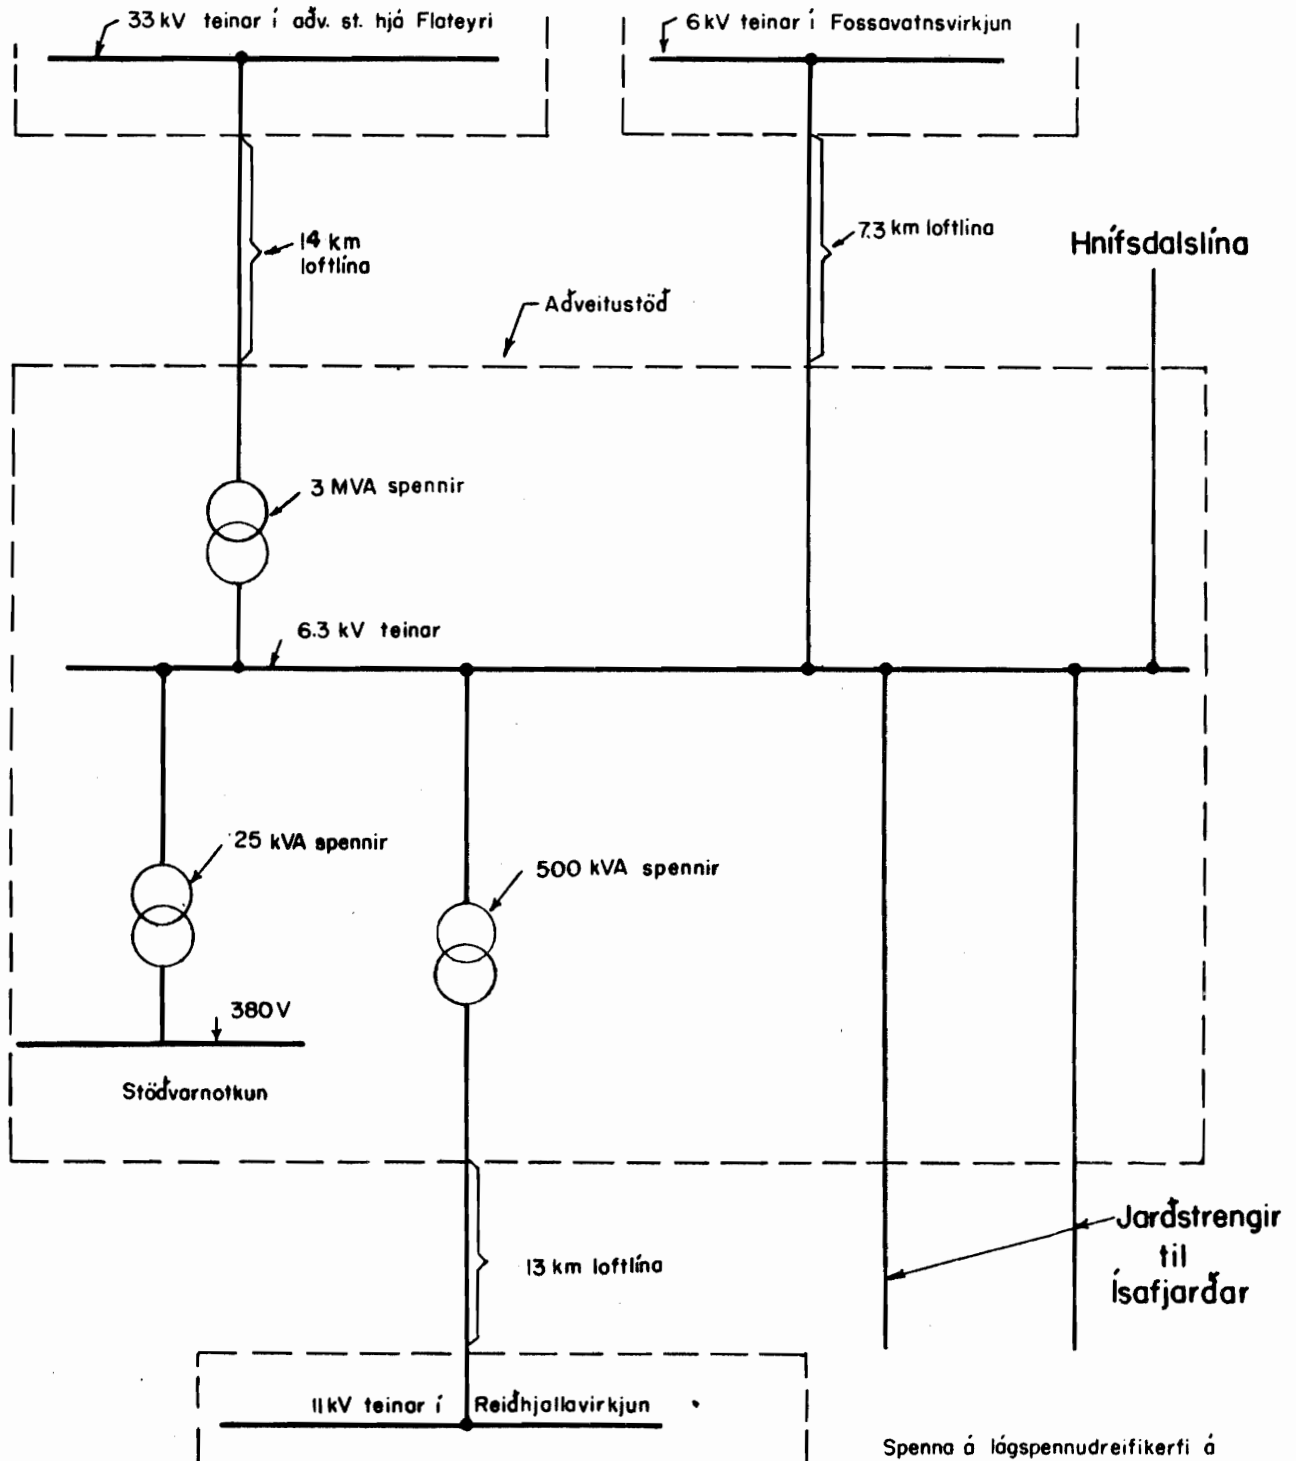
33 kV teinar í aðv. st. hjá Flateyri

6 kV teinar í Fossavatnsvirkjun

14 km loftlína

7.3 km loftlína

Hnífsdalslína

Aðveitustöð

3 MVA spennir

6.3 kV teinar

25 kVA spennir

500 kVA spennir

380 V

Stöðvarnotkun

13 km loftlína

Jarðstrengir til Ísafjarðar

11 kV teinar í Reiðhjallavirkjun

Spenna á lágspennudreifikerfi á